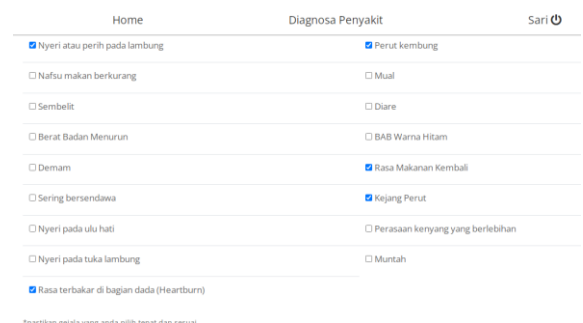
Home Diagnosa Penyakit Sari

Nyeri atau perih pada lambung
Perut kembung
Nafsu makan berkurang
Mual
Sembelit
Diare
Berat Badan Menurun
BAB Warna Hitam
Demam
Rasa Makanan Kembali
Sering bersendawa
Kejang Perut
Nyeri pada ulu hati
Perasaan kenyang yang berlebihan
Nyeri pada tuka lambung
Muntah
Rasa terbakar di bagian dada (Heartburn)

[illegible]